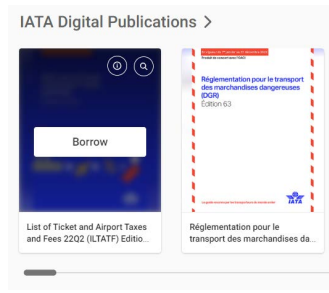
IATA Digital Publications >

Borrow

List of Ticket and Airport Taxes and Fees 22Q2 (ILTATF) Editio...

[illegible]

Réglementation pour le transport des marchandises dangereuses (DGR)
Édition 63

IATA

Réglementation pour le transport des marchandises da...